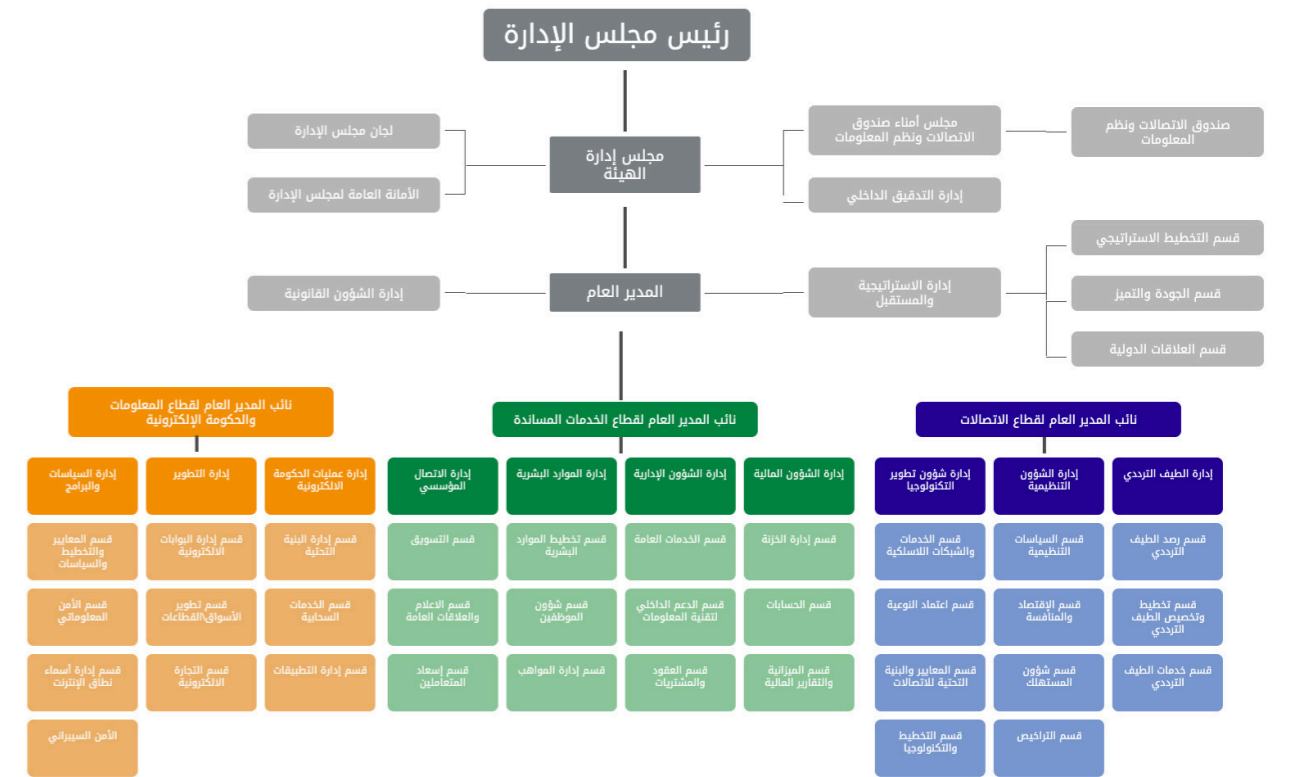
رئيس مجلس الإدارة

صندوق الاتصالات ونظم المعلومات

مجلس أمناء صندوق الاتصالات ونظم المعلومات

إدارة التدقيق الداخلي

مجلس إدارة الهيئة

لجان مجلس الإدارة

الأمانة العامة لمجلس الإدارة

قسم التخطيط الاستراتيجي

قسم الجودة والتميز

قسم العلاقات الدولية

إدارة الاستراتيجية والمستقبل

المدير العام

إدارة الشؤون القانونية

نائب المدير العام لقطاع الاتصالات

إدارة الطيف الترددي
قسم رصد الطيف الترددي
قسم تخطيط وتخصيص الطيف الترددي
قسم خدمات الطيف الترددي

إدارة الشؤون التنظيمية
قسم السياسات التنظيمية
قسم الإقتصاد والمنافسة
قسم شؤون المستهلك
قسم التراخيص

إدارة شؤون تطوير التكنولوجيا
قسم الخدمات والشبكات اللاسلكية
قسم اعتماد النوعية
قسم المعايير والبنية التحتية للاتصالات
قسم التخطيط والتكنولوجيا

نائب المدير العام لقطاع الخدمات المساندة

إدارة الشؤون المالية
قسم إدارة الخزنة
قسم الحسابات
قسم الميزانية والتقارير المالية

إدارة الشؤون الإدارية
قسم الخدمات العامة
قسم الدعم الداخلي لتقنية المعلومات
قسم العقود والمشتريات

إدارة الموارد البشرية
قسم تخطيط الموارد البشرية
قسم شؤون الموظفين
قسم إدارة المواهب

إدارة الاتصال المؤسسي
قسم التسويق
قسم الاعلام والعلاقات العامة
قسم إسعاد المتعاملين

نائب المدير العام لقطاع المعلومات والحكومة الإلكترونية

إدارة عمليات الحكومة الالكترونية
قسم إدارة البنية التحتية
قسم الخدمات السحابية
قسم إدارة التطبيقات

إدارة التطوير
قسم إدارة البوابات الالكترونية
قسم تطوير الأسواق/القطاعات
قسم التجارة الالكترونية

إدارة السياسات والبرامج
قسم المعايير والتخطيط والسياسات
قسم الأمن المعلوماتي
قسم إدارة أسماء نطاق الإنترنت
الأمن السيبراني